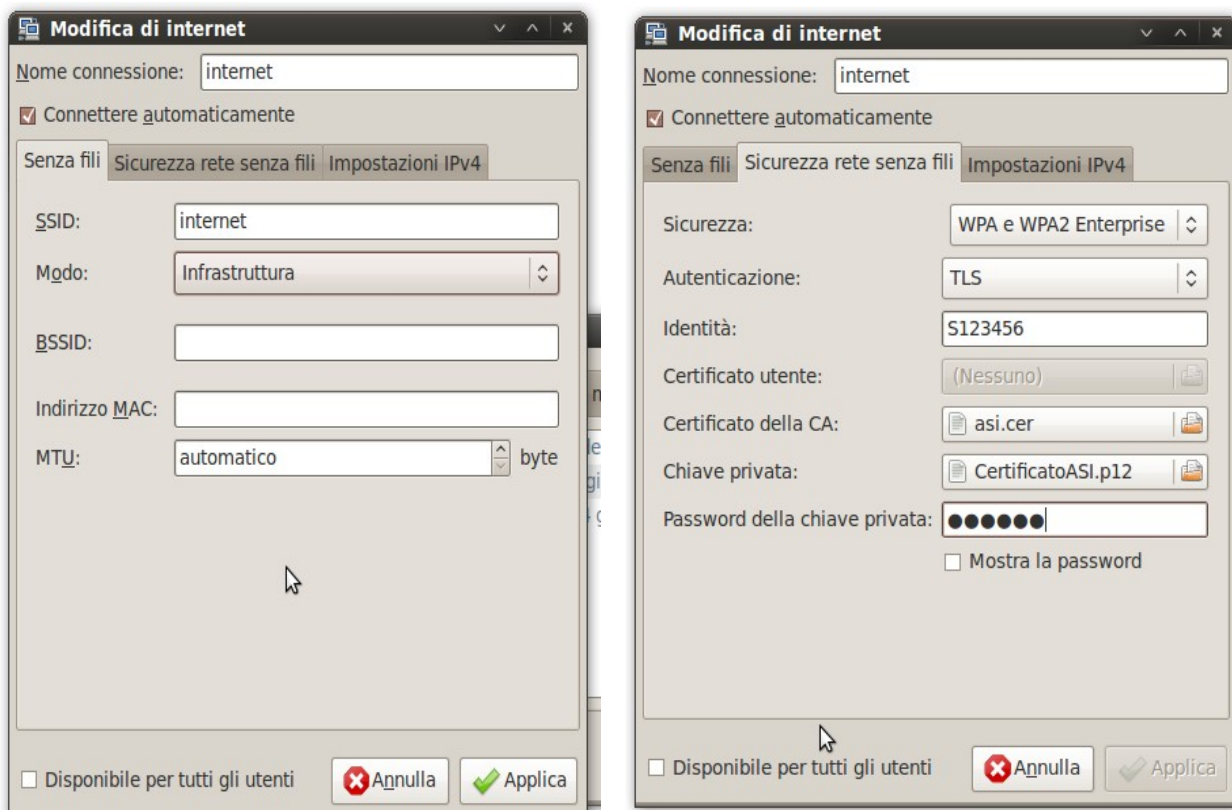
Modifica di internet

Nome connessione: internet

Connettere automaticamente

Senza fili | Sicurezza rete senza fili | Impostazioni IPv4

SSID: internet

Modo: Infrastruttura

BSSID:

Indirizzo MAC:

MTU: automatico byte

Disponibile per tutti gli utenti

Annulla

Applica

Modifica di internet

Nome connessione: internet

Connettere automaticamente

Senza fili | Sicurezza rete senza fili | Impostazioni IPv4

Sicurezza: WPA e WPA2 Enterprise

Autenticazione: TLS

Identità: S123456

Certificato utente: (Nessuno)

Certificato della CA: asi.cer

Chiave privata: CertificatoASI.p12

Password della chiave privata: ●●●●●●

Mostra la password

Disponibile per tutti gli utenti

Annulla

Applica